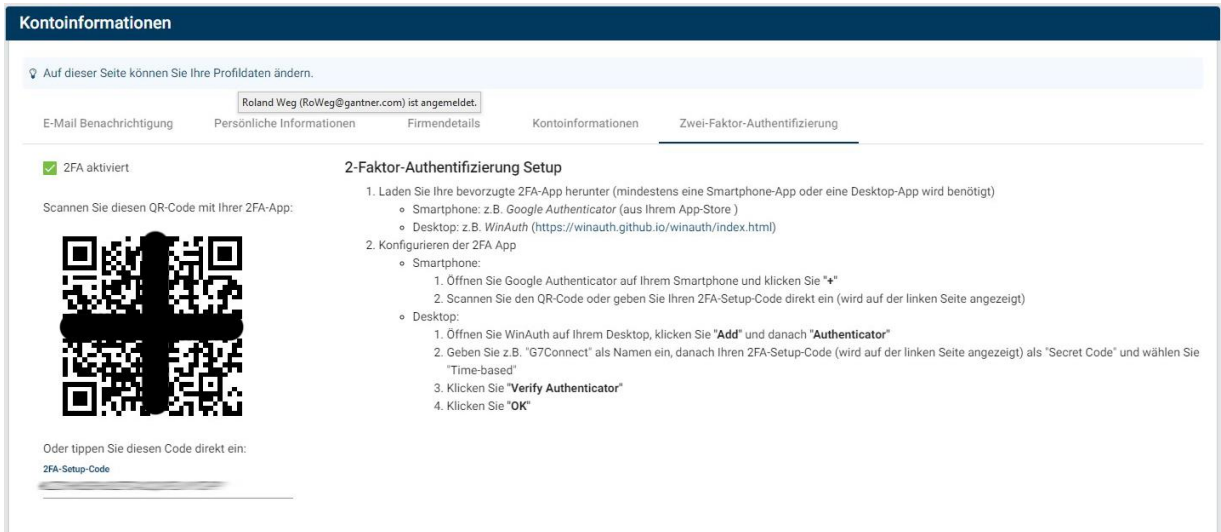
Kontoinformationen

Auf dieser Seite können Sie Ihre Profildaten ändern.

Roland Weg (RoWeg@gantner.com) ist angemeldet.

E-Mail Benachrichtigung | Persönliche Informationen | Firmendetails | Kontoinformationen | Zwei-Faktor-Authentifizierung

2FA aktiviert

Scannen Sie diesen QR-Code mit Ihrer 2FA-App:

Oder tippen Sie diesen Code direkt ein:
2FA-Setup-Code
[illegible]

2-Faktor-Authentifizierung Setup

1. Laden Sie Ihre bevorzugte 2FA-App herunter (mindestens eine Smartphone-App oder eine Desktop-App wird benötigt)
◦ Smartphone: z.B. *Google Authenticator* (aus Ihrem App-Store )
◦ Desktop: z.B. *WinAuth* (https://winauth.github.io/winauth/index.html)
2. Konfigurieren der 2FA App
◦ Smartphone:
1. Öffnen Sie Google Authenticator auf Ihrem Smartphone und klicken Sie "**+**"
2. Scannen Sie den QR-Code oder geben Sie Ihren 2FA-Setup-Code direkt ein (wird auf der linken Seite angezeigt)
◦ Desktop:
1. Öffnen Sie WinAuth auf Ihrem Desktop, klicken Sie "**Add**" und danach "**Authenticator**"
2. Geben Sie z.B. "G7Connect" als Namen ein, danach Ihren 2FA-Setup-Code (wird auf der linken Seite angezeigt) als "Secret Code" und wählen Sie "Time-based"
3. Klicken Sie "**Verify Authenticator**"
4. Klicken Sie "**OK**"